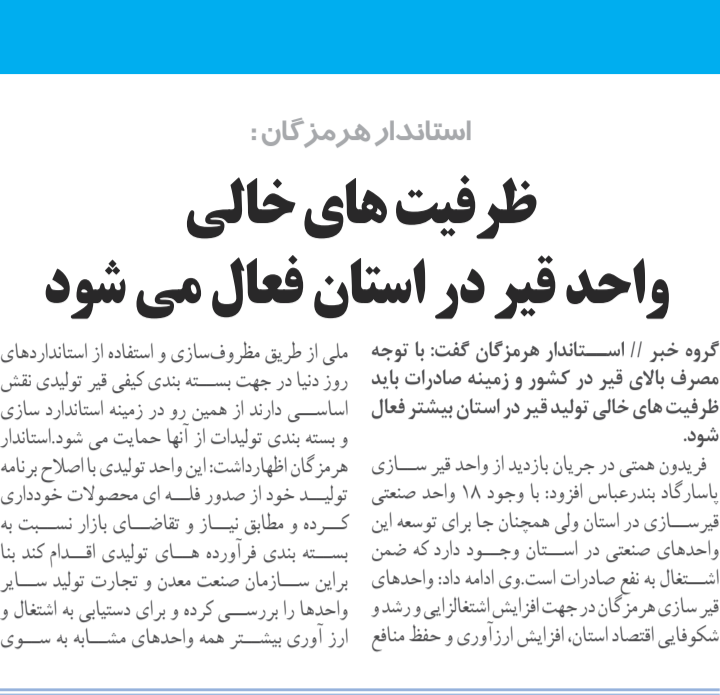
استاندار هرمزگان:

ظرفیت های خالی واحد قیر در استان فعال می شود

گروه خبر // استاندار هرمزگان گفت: با توجه مصرف بالای قیر در کشور و زمینه صادرات باید ظرفیت های خالی تولید قیر در استان بیشتر فعال شود.

فریدون همتی در جریان بازدید از واحد قیر سازی پاسارگاد بندرعباس افزود: با وجود ۱۸ واحد صنعتی قیرسازی در استان ولی همچنان جا برای توسعه این واحدهای صنعتی در استان وجود دارد که ضمن اشتغال به نفع صادرات است.وی ادامه داد: واحدهای قیر سازی هرمزگان در جهت افزایش اشتغالزایی و رشد و شکوفایی اقتصاد استان، افزایش ارزآوری و حفظ منافع

ملی از طریق مظروف‌سازی و استفاده از استانداردهای روز دنیا در جهت بسته بندی کیفی قیر تولیدی نقش اساسی دارند از همین رو در زمینه استاندارد سازی و بسته بندی تولیدات از آنها حمایت می شود.استاندار هرمزگان اظهارداشت: این واحد تولیدی با اصلاح برنامه تولید خود از صدور فله ای محصولات خودداری کرده و مطابق نیاز و تقاضای بازار نسبت به بسته بندی فرآورده های تولیدی اقدام کند بنا براین سازمان صنعت معدن و تجارت تولید سایر واحدها را بررسی کرده و برای دستیابی به اشتغال و ارز آوری بیشتر همه واحدهای مشابه به سوی